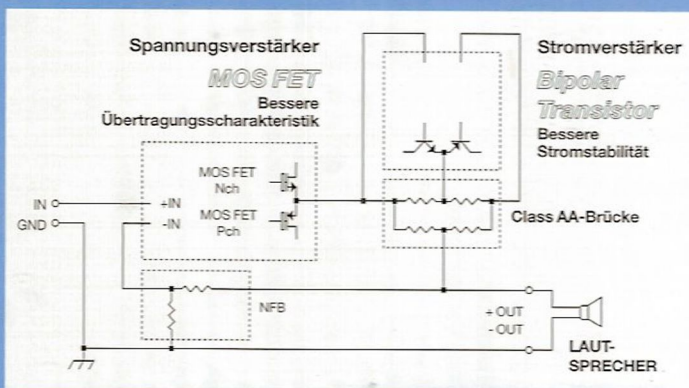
Spannungsverstärker

MOS FET

Bessere Übertragungsscharakteristik

Stromverstärker

Bipolar Transistor

Bessere Stromstabilität

MOS FET Nch

MOS FET Pch

IN

GND

+IN

-IN

Class AA-Brücke

NFB

+ OUT

- OUT

LAUT-SPRECHER